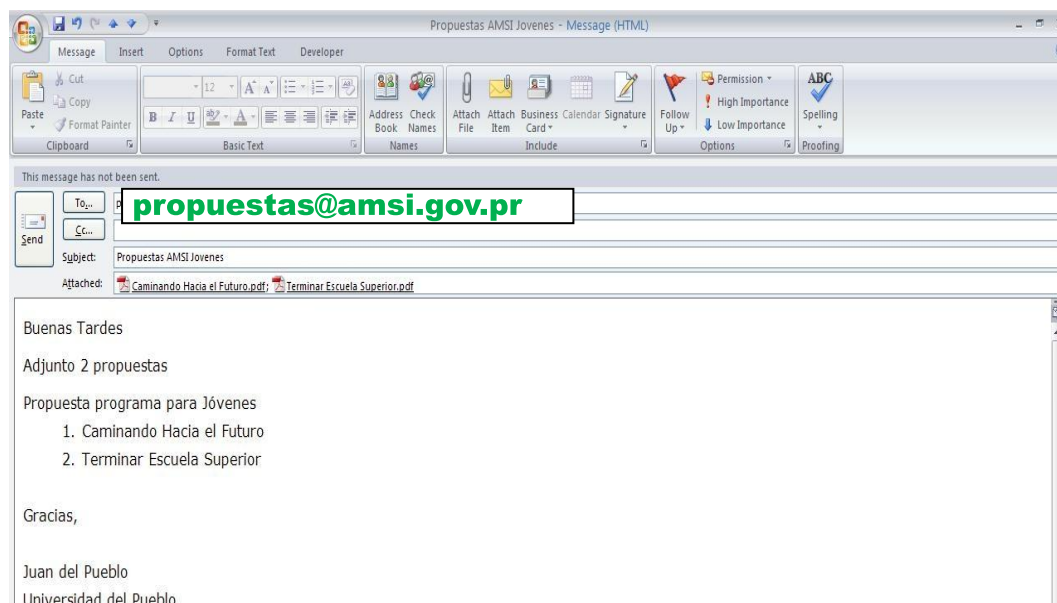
Propuestas AMSI Jovenes - Message (HTML)

Message Insert Options Format Text Developer

Cut
Copy
Paste
Format Painter
Clipboard

12
B I U
Basic Text

Address Book Check Names
Names

Attach File Attach Item Business Card Calendar Signature
Include

Follow Up
Permission
High Importance
Low Importance
Options

ABC
Spelling
Proofing

This message has not been sent.

Send
To...
propuestas@amsi.gov.pr
Cc...
Subject: Propuestas AMSI Jovenes
Attached: Caminando Hacia el Futuro.pdf; Terminar Escuela Superior.pdf

Buenas Tardes

Adjunto 2 propuestas

Propuesta programa para Jóvenes
1. Caminando Hacia el Futuro
2. Terminar Escuela Superior

Gracias,

Juan del Pueblo
Universidad del Pueblo